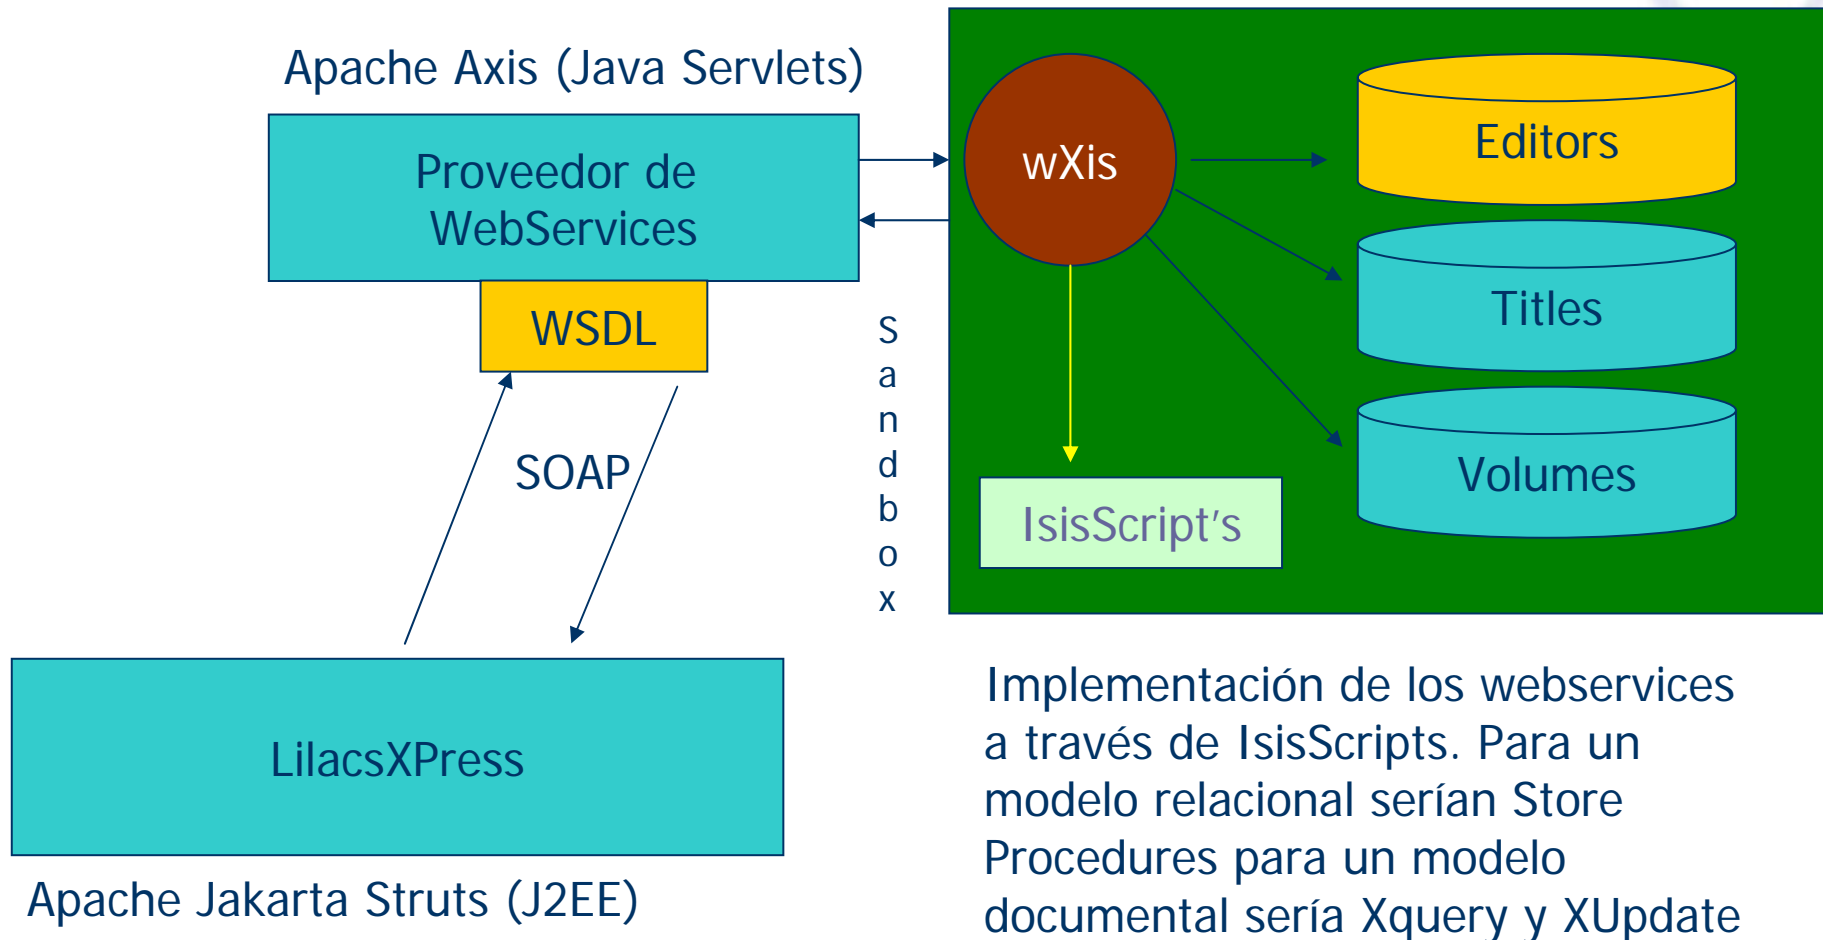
Apache Axis (Java Servlets)

Proveedor de WebServices

WSDL

SOAP

LilacsXPress

Apache Jakarta Struts (J2EE)

Sandbox

wXis

Editors

Titles

Volumes

IsisScript's

Implementación de los webservices a través de IsisScripts. Para un modelo relacional serían Store Procedures para un modelo documental sería Xquery y XUpdate